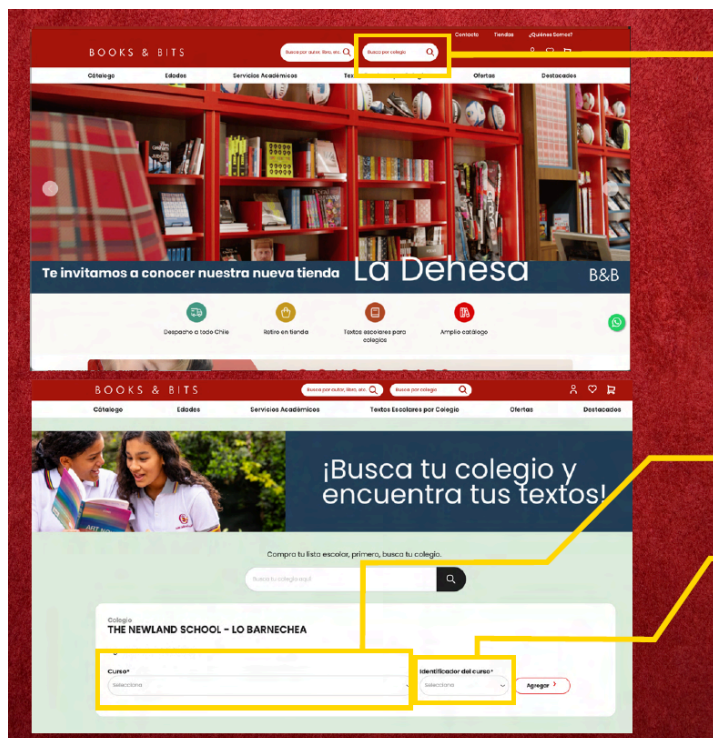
Contacto Tiendas ¿Quiénes Somos?

BOOKS & BITS

Busca por autor, libro, etc.

Busca por colegio

Catálogo Edades Servicios Académicos Tex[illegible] Ofertas Destacados

Te invitamos a conocer nuestra nueva tienda La Dehesa

B&B

Despacho a todo Chile

Retiro en tienda

Textos escolares para colegios

Amplio catálogo

BOOKS & BITS

Busca por autor, libro, etc.

Busca por colegio

Catálogo Edades Servicios Académicos Textos Escolares por Colegio Ofertas Destacados

¡Busca tu colegio y encuentra tus textos!

Compra tu lista escolar, primero, busca tu colegio.

Busca tu colegio aquí

Colegio
THE NEWLAND SCHOOL - LO BARNECHEA

Curso*
Selecciona

Identificador del curso*
Selecciona

Agregar